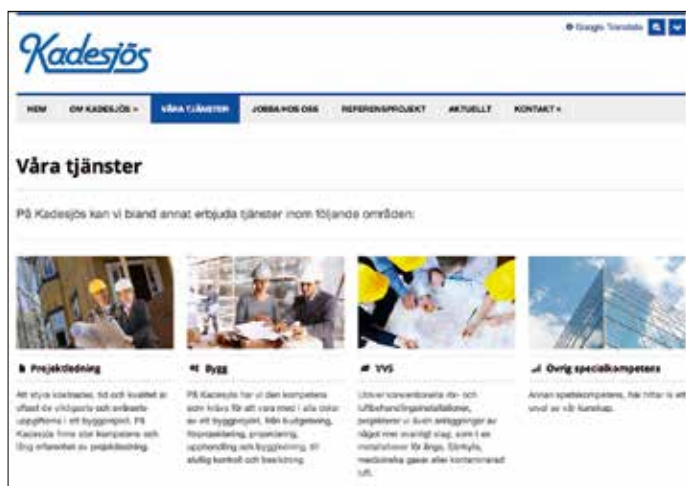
Kadesjös

Google Translate

HEM | OM KADESJÖS | VÅRA TJÄNSTER | JOBBA HOS OSS | REFERENSPROJEKT | AKTUELLT | KONTAKT

Våra tjänster

På Kadesjös kan vi bland annat erbjuda tjänster inom följande områden:

Projektledning

Att styra kostnader, tid och kvalitet är oftast de viktigaste och svåraste uppgifterna i ett byggprojekt. På Kadesjös finns stor kompetens och lång erfarenhet av projektledning.

Bygg

På Kadesjös har vi den kompetens som krävs för att vara med i alla delar av ett byggprojekt, från budgetering, tidsplanering, projektering, upphandling och byggledning, till slutlig kontroll och besiktning.

VVS

Utöver konventionella rör- och luftbehandlingsinstallationer, projekterar vi även anläggningar av något mer ovanligt slag, som t ex installationer för ånga, fjärrkyla, medicinska gaser eller kontaminerad luft.

Övrig specialkompetens

Annan spetskompetens, hal hittar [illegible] urval av vår kunskap.